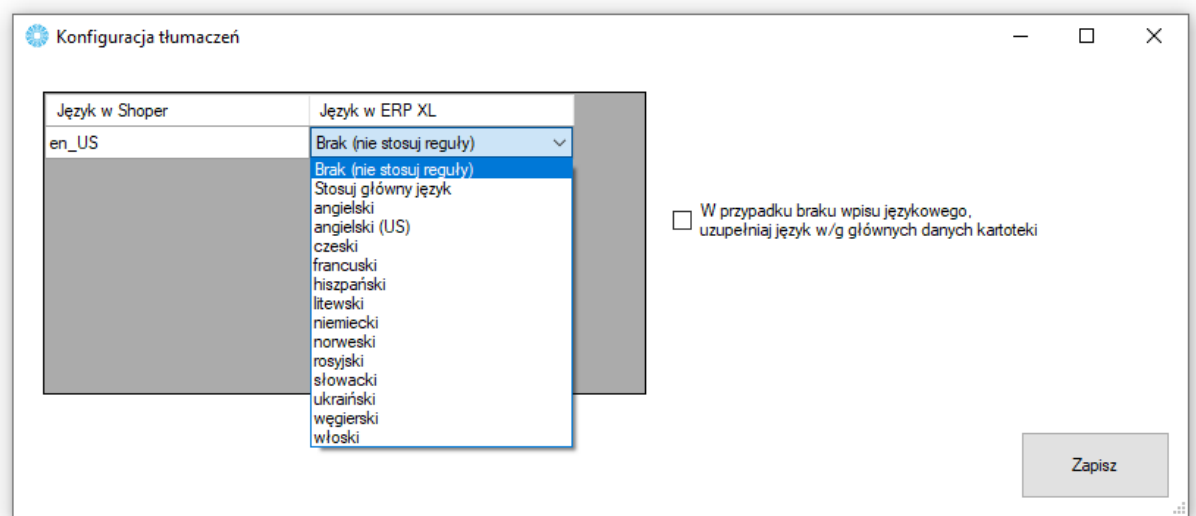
Konfiguracja tłumaczeń

| Język w Shoper | Język w ERP XL |
|---|---|
| en_US | Brak (nie stosuj reguły) |

Brak (nie stosuj reguły)
Stosuj główny język
angielski
angielski (US)
czeski
francuski
hiszpański
litewski
niemiecki
norweski
rosyjski
słowacki
ukraiński
węgierski
włoski

W przypadku braku wpisu językowego, uzupełniaj język w/g głównych danych kartoteki

Zapisz